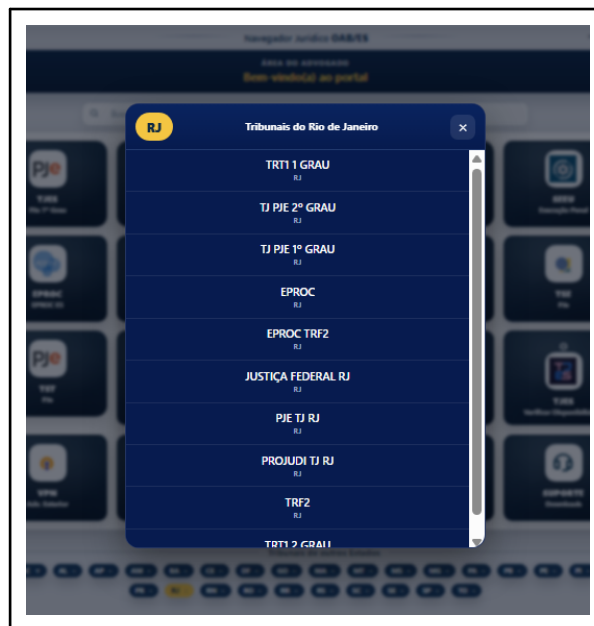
Navegador Jurídico OAB/ES

ÁREA DO ADVOGADO
Bem-vindo(a) ao portal

RJ
Tribunais do Rio de Janeiro
×

TRT1 1 GRAU
RJ

TJ PJE 2º GRAU
RJ

TJ PJE 1º GRAU
RJ

EPROC
RJ

EPROC TRF2
RJ

JUSTIÇA FEDERAL RJ
RJ

PJE TJ RJ
RJ

PROJUDI TJ RJ
RJ

TRF2
RJ

TRT1 2 GRAU